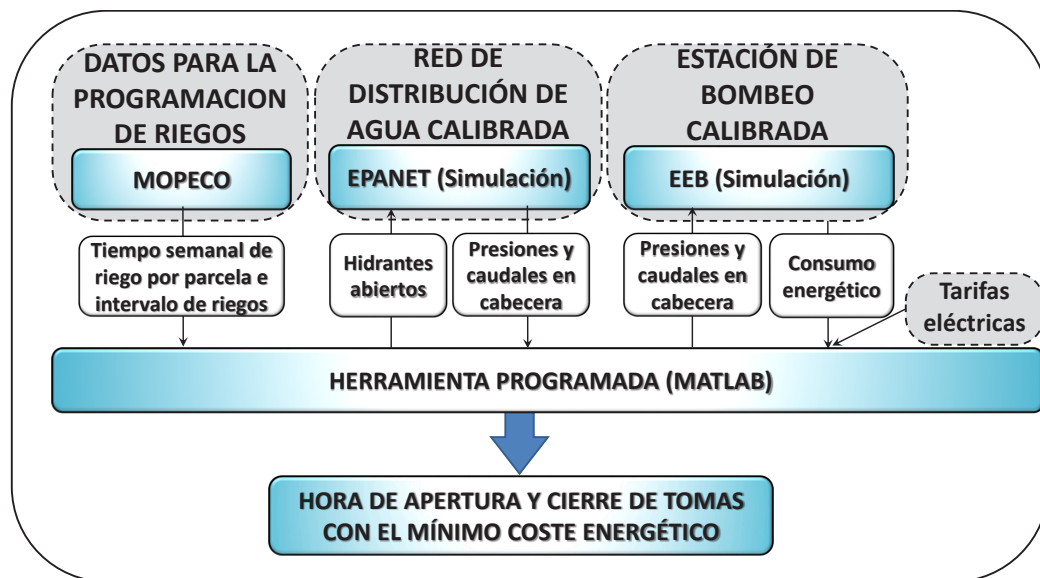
DATOS PARA LA PROGRAMACION DE RIEGOS

MOPECO

RED DE DISTRIBUCIÓN DE AGUA CALIBRADA

EPANET (Simulación)

ESTACIÓN DE BOMBEO CALIBRADA

EEB (Simulación)

Tiempo semanal de riego por parcela e intervalo de riegos

Hidrantes abiertos

Presiones y caudales en cabecera

Presiones y caudales en cabecera

Consumo energético

Tarifas eléctricas

HERRAMIENTA PROGRAMADA (MATLAB)

HORA DE APERTURA Y CIERRE DE TOMAS CON EL MÍNIMO COSTE ENERGÉTICO